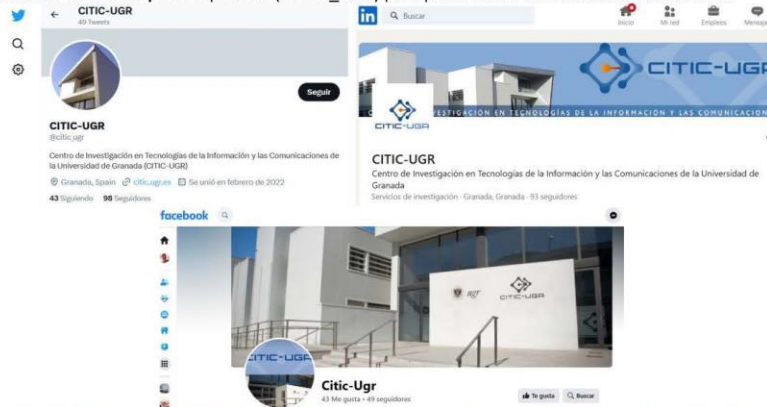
CITIC-UGR
49 Tweets

Seguir

CITIC-UGR
@citic_ugr

Centro de Investigación en Tecnologías de la Información y las Comunicaciones de la Universidad de Granada (CITIC-UGR)

Granada, Spain citic.ugr.es Se unió en febrero de 2022

43 Siguiendo 98 Seguidores

in Buscar

Inicio Mi red Empleos Mensajes

CITIC-UGR

INVESTIGACIÓN EN TECNOLOGÍAS DE LA INFORMACIÓN Y LAS COMUNICACION

CITIC-UGR

CITIC-UGR
Centro de Investigación en Tecnologías de la Información y las Comunicaciones de la Universidad de Granada
Servicios de investigación · Granada, Granada · 93 seguidores

facebook

CITIC-UGR

CITIC-UGR

Citic-Ugr
43 Me gusta • 49 seguidores

Te gusta Buscar